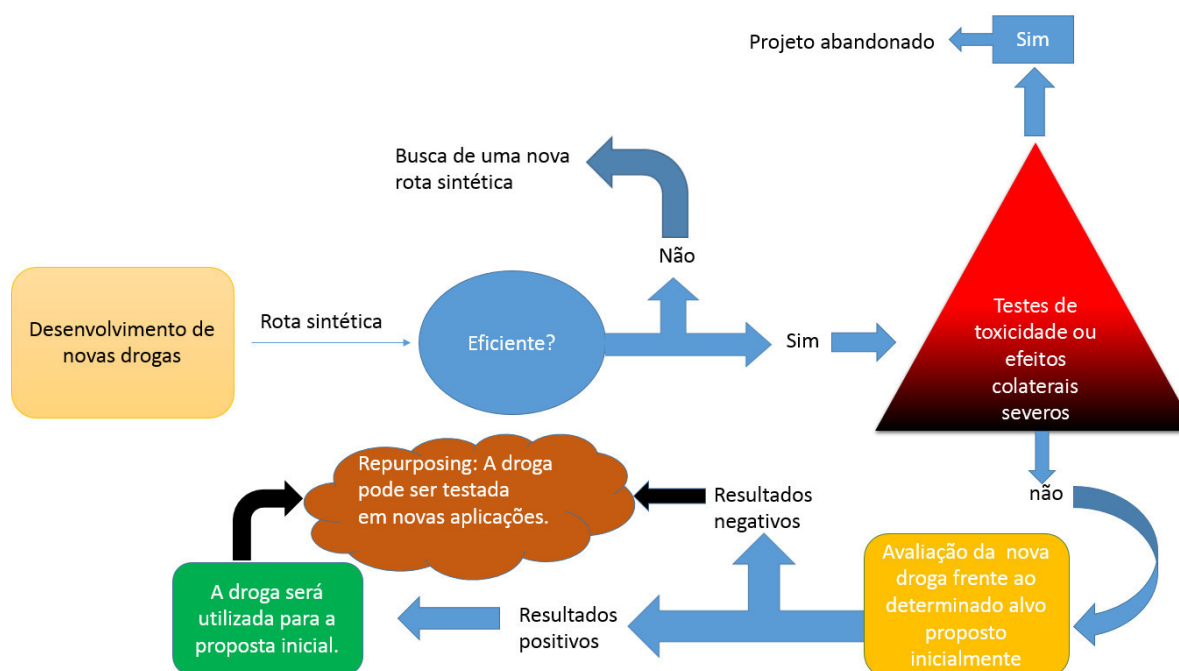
Projeto abandonado

Sim

Busca de uma nova rota sintética

Não

Desenvolvimento de novas drogas

Rota sintética

Eficiente?

Sim

Testes de toxicidade ou efeitos colaterais severos

não

Repurposing: A droga pode ser testada em novas aplicações.

Resultados negativos

Avaliação da nova droga frente ao determinado alvo proposto inicialmente

A droga será utilizada para a proposta inicial.

Resultados positivos